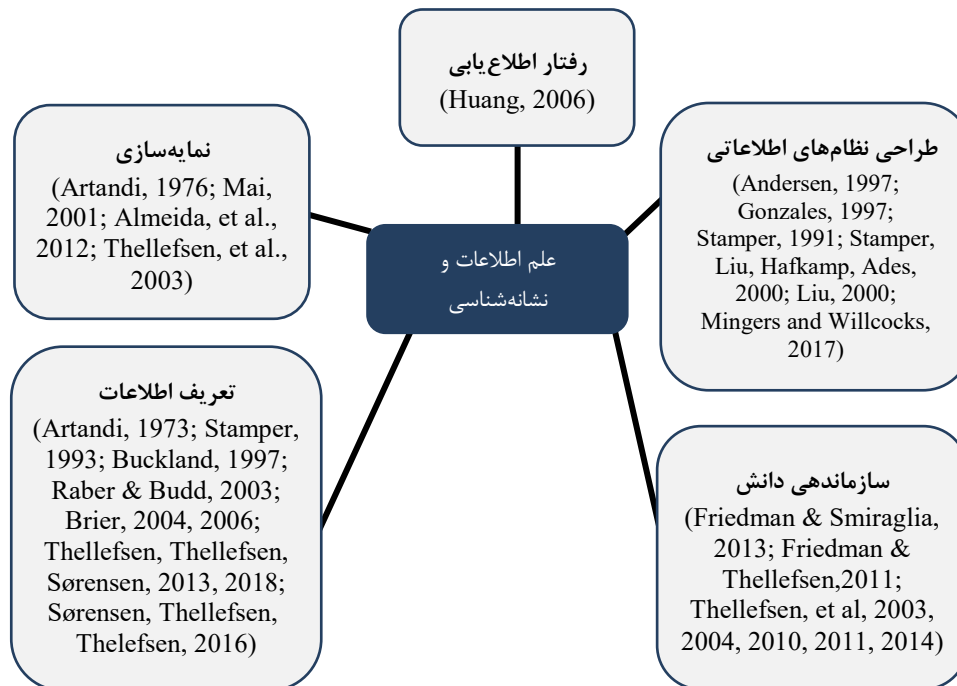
رفتار اطلاع‌یابی
(Huang, 2006)

نمایه‌سازی
(Artandi, 1976; Mai, 2001; Almeida, et al., 2012; Thellefsen, et al., 2003)

طراحی نظام‌های اطلاعاتی
(Andersen, 1997; Gonzales, 1997; Stamper, 1991; Stamper, Liu, Hafkamp, Ades, 2000; Liu, 2000; Mingers and Willcocks, 2017)

علم اطلاعات و نشانه‌شناسی

تعریف اطلاعات
(Artandi, 1973; Stamper, 1993; Buckland, 1997; Raber & Budd, 2003; Brier, 2004, 2006; Thellefsen, Thellefsen, Sørensen, 2013, 2018; Sørensen, Thellefsen, Thelefsen, 2016)

سازماندهی دانش
(Friedman & Smiraglia, 2013; Friedman & Thellefsen,2011; Thellefsen, et al, 2003, 2004, 2010, 2011, 2014)